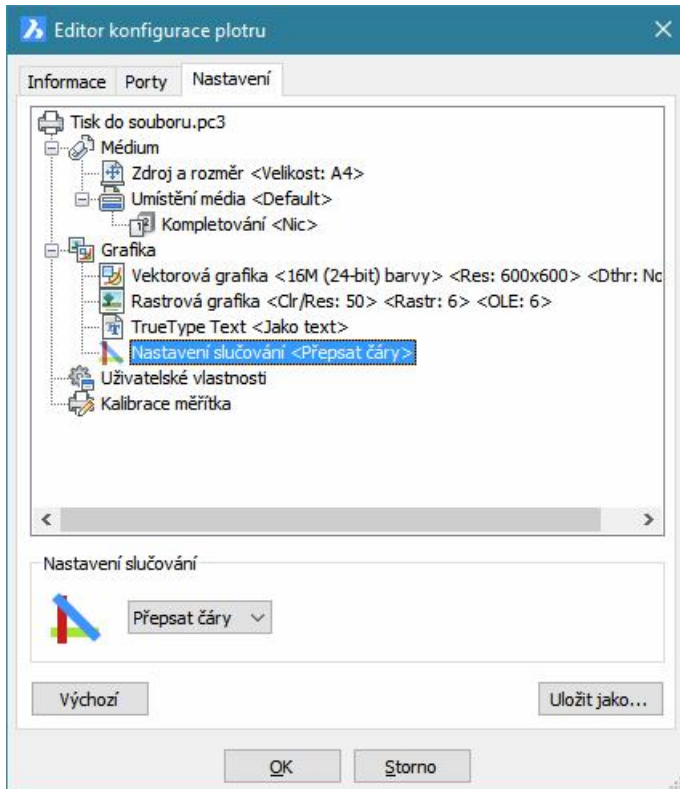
Editor konfigurace plotru

Informace Porty Nastavení

Tisk do souboru.pc3
Médium
Zdroj a rozměr <Velikost: A4>
Umístění média <Default>
Kompletování <Nic>
Grafika
Vektorová grafika <16M (24-bit) barvy> <Res: 600x600> <Dthr: Nc
Rastrová grafika <Clr/Res: 50> <Rastr: 6> <OLE: 6>
TrueType Text <Jako text>
Nastavení slučování <Přepsat čáry>
Uživatelské vlastnosti
Kalibrace měřítka

Nastavení slučování

Přepsat čáry

Výchozí

Uložit jako...

OK

Storno